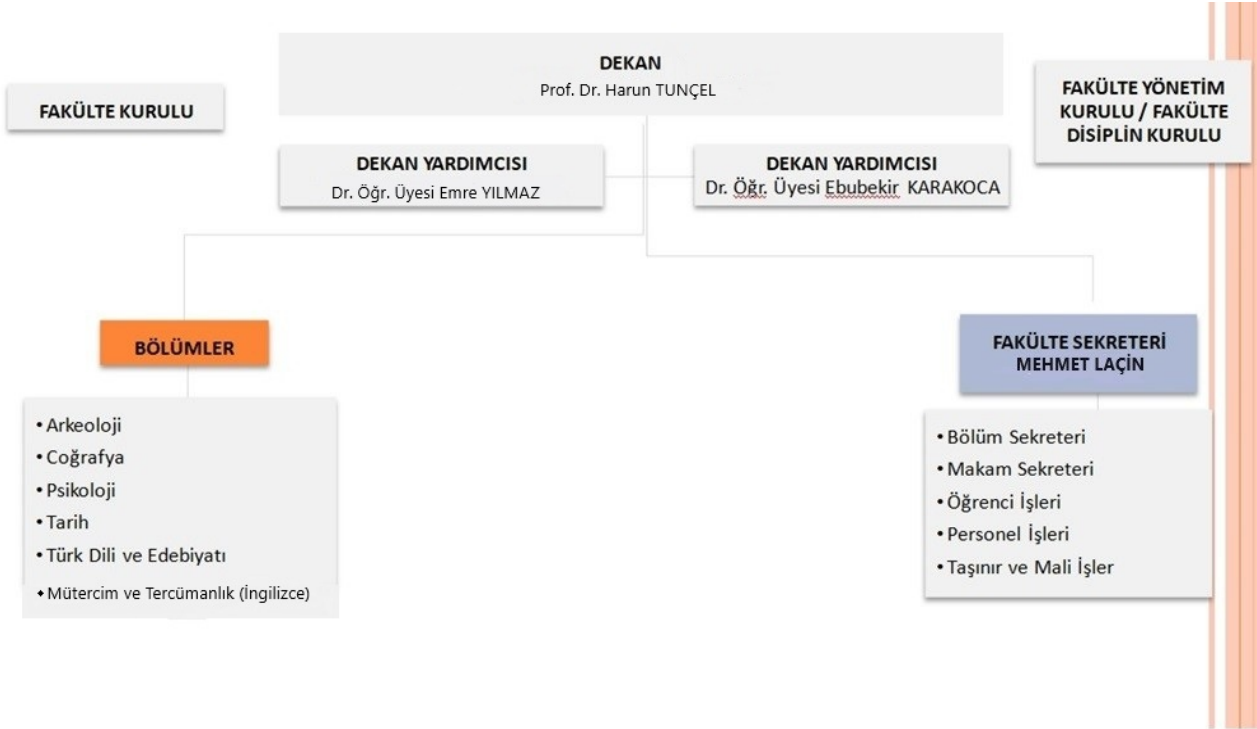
FAKÜLTE KURULU

DEKAN
Prof. Dr. Harun TUNÇEL

FAKÜLTE YÖNETİM KURULU / FAKÜLTE DİSİPLİN KURULU

DEKAN YARDIMCISI
Dr. Öğr. Üyesi Emre YILMAZ

DEKAN YARDIMCISI
Dr. Öğr. Üyesi Ebubekir KARAKOCA

BÖLÜMLER

• Arkeoloji
• Coğrafya
• Psikoloji
• Tarih
• Türk Dili ve Edebiyatı
• Mütercim ve Tercümanlık (İngilizce)

FAKÜLTE SEKRETERİ
MEHMET LAÇİN

• Bölüm Sekreteri
• Makam Sekreteri
• Öğrenci İşleri
• Personel İşleri
• Taşınır ve Mali İşler